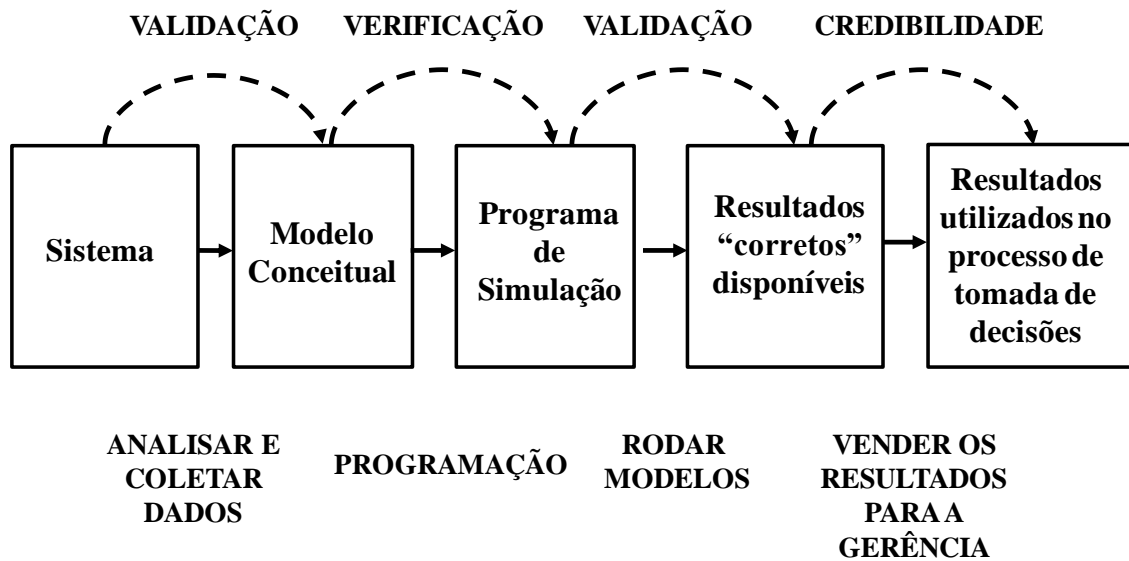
VALIDAÇÃO VERIFICAÇÃO VALIDAÇÃO CREDIBILIDADE

Sistema

Modelo Conceitual

Programa de Simulação

Resultados "corretos" disponíveis

Resultados utilizados no processo de tomada de decisões

ANALISAR E COLETAR DADOS

PROGRAMAÇÃO

RODAR MODELOS

VENDER OS RESULTADOS PARA A GERÊNCIA